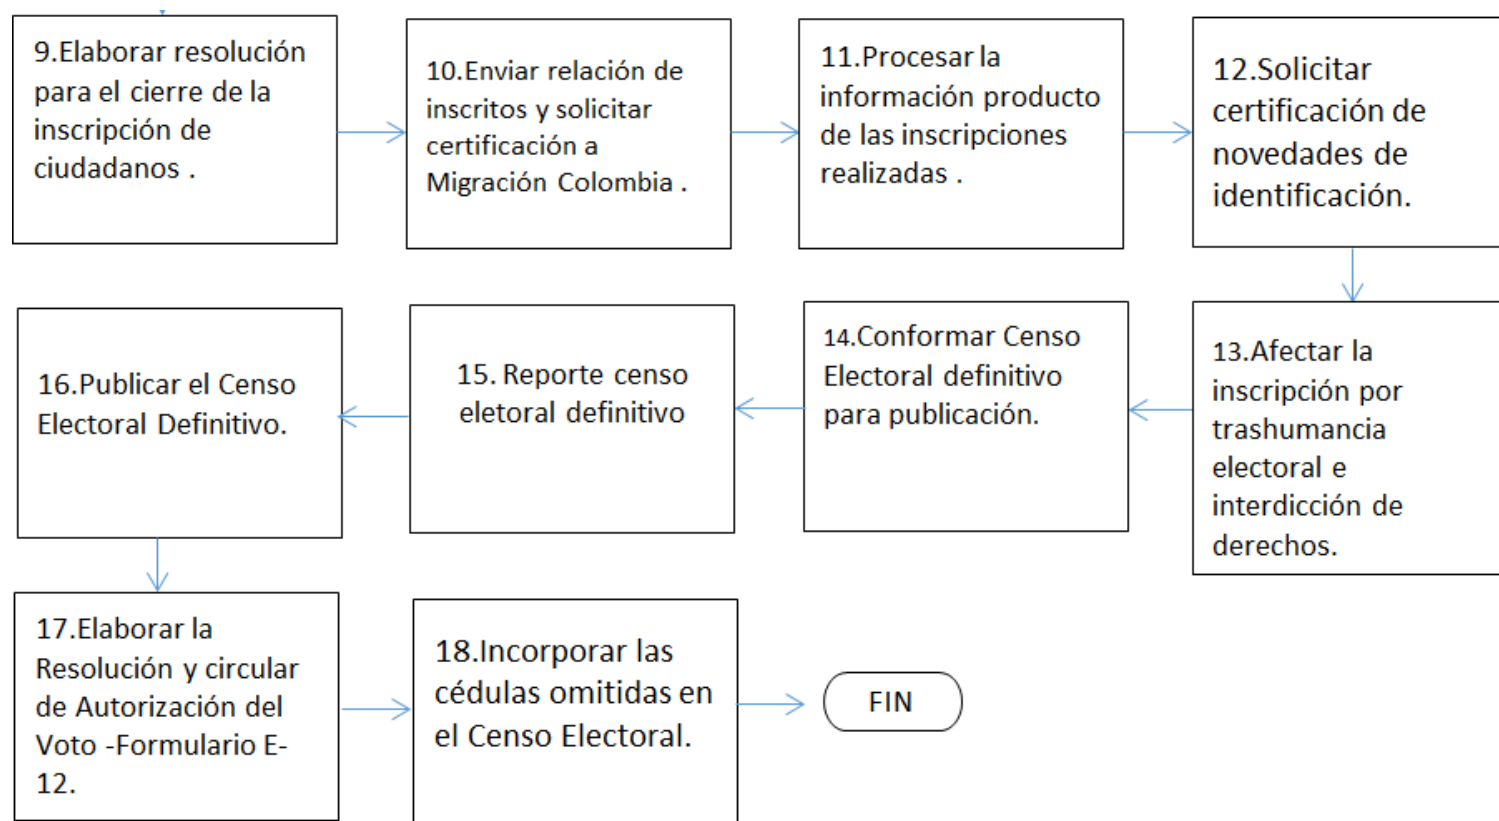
9.Elaborar resolución para el cierre de la inscripción de ciudadanos .

10.Enviar relación de inscritos y solicitar certificación a Migración Colombia .

11.Procesar la información producto de las inscripciones realizadas .

12.Solicitar certificación de novedades de identificación.

13.Afectar la inscripción por trashumancia electoral e interdicción de derechos.

14.Conformar Censo Electoral definitivo para publicación.

15. Reporte censo eletoral definitivo

16.Publicar el Censo Electoral Definitivo.

17.Elaborar la Resolución y circular de Autorización del Voto -Formulario E-12.

18.Incorporar las cédulas omitidas en el Censo Electoral.

FIN